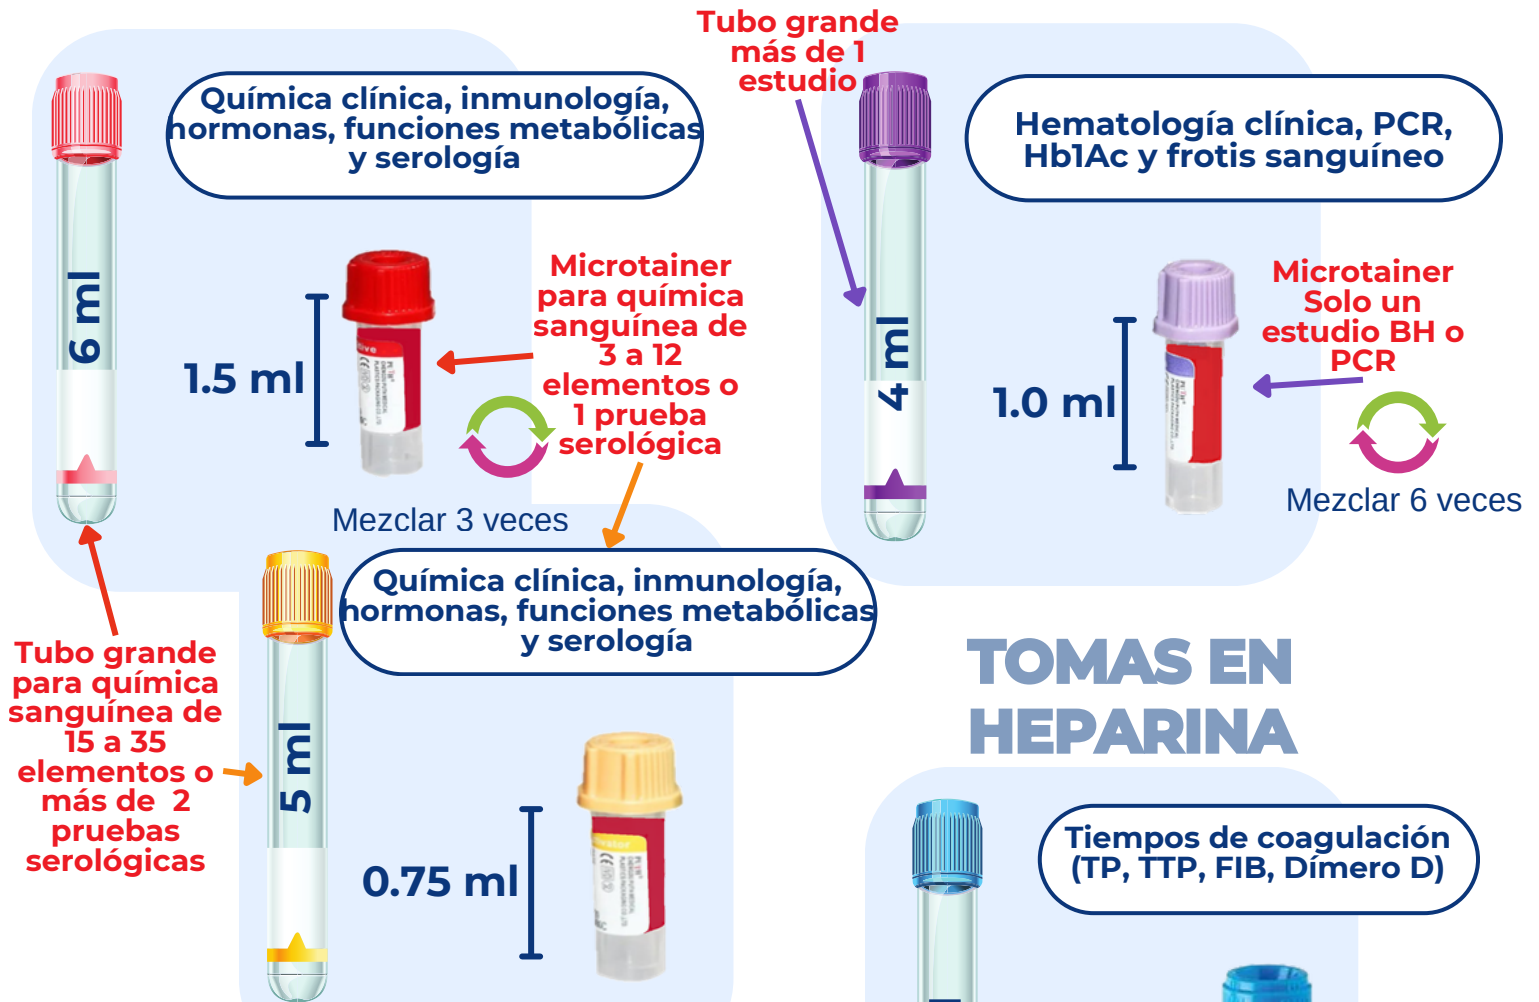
Química clínica, inmunología, hormonas, funciones metabólicas y serología

6 ml

1.5 ml

Microtainer para química sanguínea de 3 a 12 elementos o 1 prueba serológica

Mezclar 3 veces

Tubo grande más de 1 estudio

Hematología clínica, PCR, Hb1Ac y frotis sanguíneo

4 ml

1.0 ml

Microtainer Solo un estudio BH o PCR

Mezclar 6 veces

Tubo grande para química sanguínea de 15 a 35 elementos o más de 2 pruebas serológicas

5 ml

Química clínica, inmunología, hormonas, funciones metabólicas y serología

0.75 ml

TOMAS EN HEPARINA

Tiempos de coagulación (TP, TTP, FIB, Dímero D)